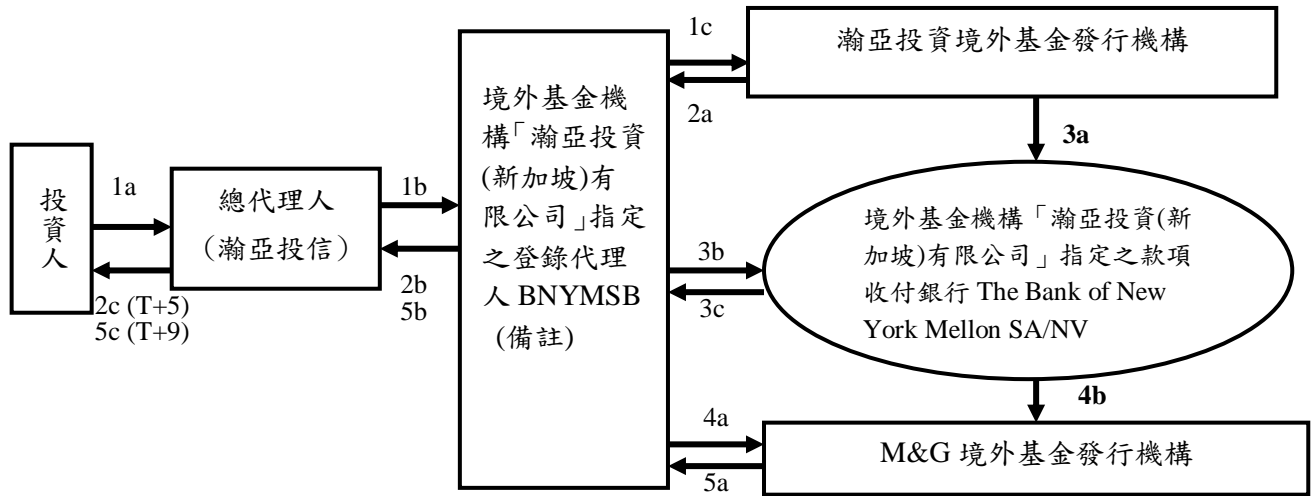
投資人

1a

2c (T+5)
5c (T+9)

總代理人
（瀚亞投信）

1b

2b
5b

境外基金機構「瀚亞投資(新加坡)有限公司」指定之登錄代理人 BNYMSB (備註)

1c

2a

瀚亞投資境外基金發行機構

3a

3b

3c

境外基金機構「瀚亞投資(新加坡)有限公司」指定之款項收付銀行 The Bank of New York Mellon SA/NV

4b

4a

5a

M&G 境外基金發行機構